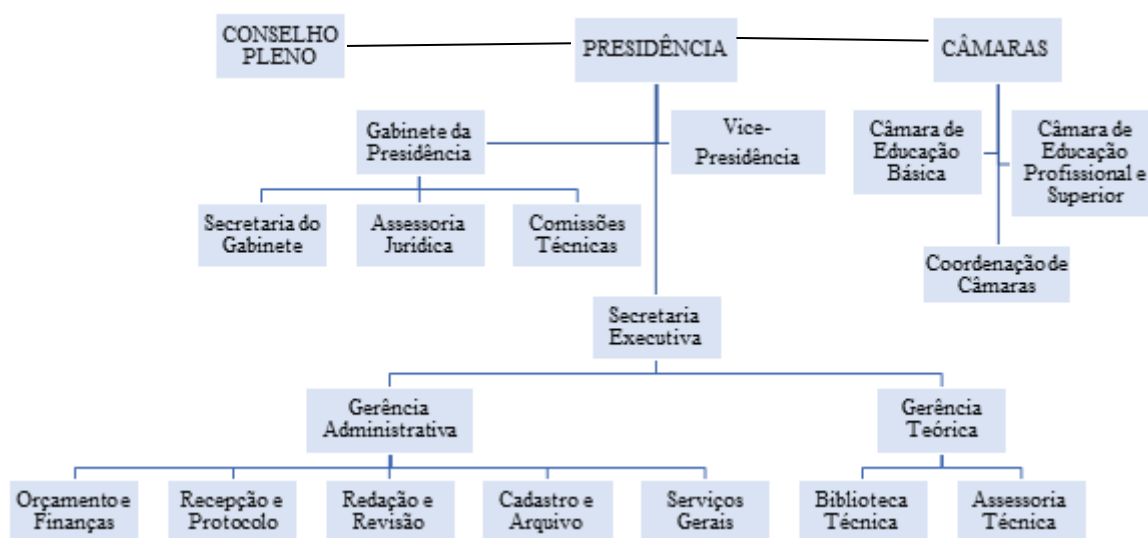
CONSELHO PLENO

PRESIDÊNCIA

CÂMARAS

Gabinete da Presidência

Vice-Presidência

Câmara de Educação Básica

Câmara de Educação Profissional e Superior

Secretaria do Gabinete

Assessoria Jurídica

Comissões Técnicas

Coordenação de Câmaras

Secretaria Executiva

Gerência Administrativa

Gerência Teórica

Orçamento e Finanças

Recepção e Protocolo

Redação e Revisão

Cadastro e Arquivo

Serviços Gerais

Biblioteca Técnica

Assessoria Técnica